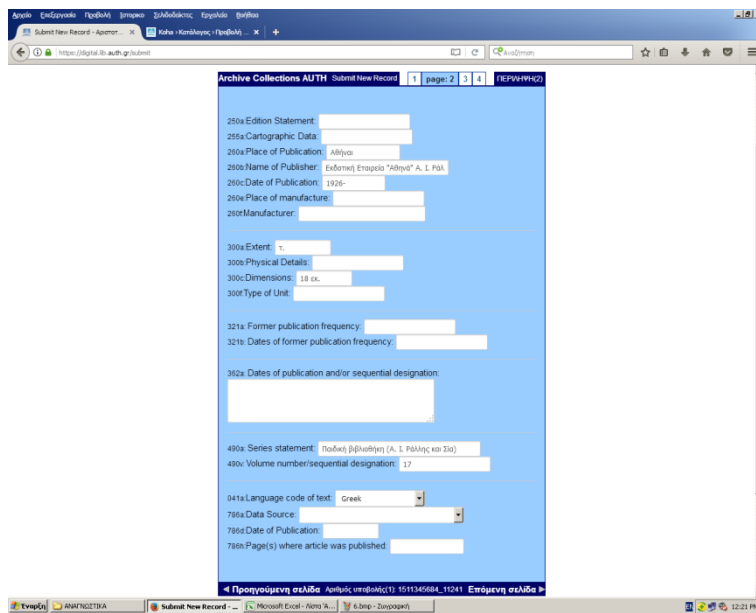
Αρχείο Επεξεργασία Προβολή Ιστορικό Σελιδοδείκτες Εργαλεία Βοήθεια

Submit New Record - Αριστοτ... ×
Koha › Κατάλογος › Προβολή ... ×
+

https://digital.lib.auth.gr/submit

Αναζήτηση

Archive Collections AUTH Submit New Record | 1 | page: 2 | 3 | 4 | ΠΕΡΙΛΗΨΗ(2)

250a:Edition Statement:
255a:Cartographic Data:
260a:Place of Publication: Αθήναι
260b:Name of Publisher: Εκδοτική Εταιρεία "Αθηνά" Α. Ι. Ράλ
260c:Date of Publication: 1926-
260e:Place of manufacture:
260f:Manufacturer:

300a:Extent: τ.
300b:Physical Details:
300c:Dimensions: 18 εκ.
300f:Type of Unit:

321a: Former publication frequency:
321b: Dates of former publication frequency:

362a: Dates of publication and/or sequential designation:

490a: Series statement: Παιδική βιβλιοθήκη (Α. Ι. Ράλλης και Σία)
490v: Volume number/sequential designation: 17

041a:Language code of text: Greek
786a:Data Source:
786d:Date of Publication:
786h:Page(s) where article was published:

◄ Προηγούμενη σελίδα Αριθμός υποβολής(1): 1511345684_11241 Επόμενη σελίδα ►

Έναρξη | ΑΝΑΓΝΩΣΤΙΚΑ | Submit New Record - ... | Microsoft Excel - Λίστα Α... | 6.bmp - Ζωγραφική | 12:21 ΜΜ